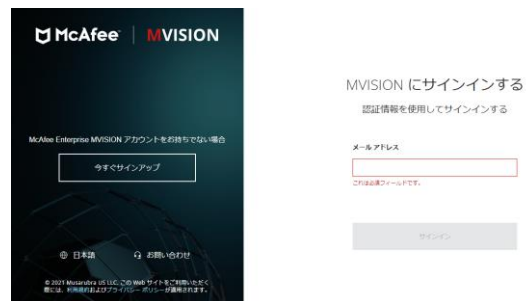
McAfee | MVISION

McAfee Enterprise MVISION アカウントをお持ちでない場合

今すぐサインアップ

日本語

お問い合わせ

© 2021 Musarubra US LLC. この Web サイトをご利用いただく際には、利用規約およびプライバシー ポリシーが適用されます。

MVISION にサインインする

認証情報を使用してサインインする

メールアドレス

これは必須フィールドです。

サインイン